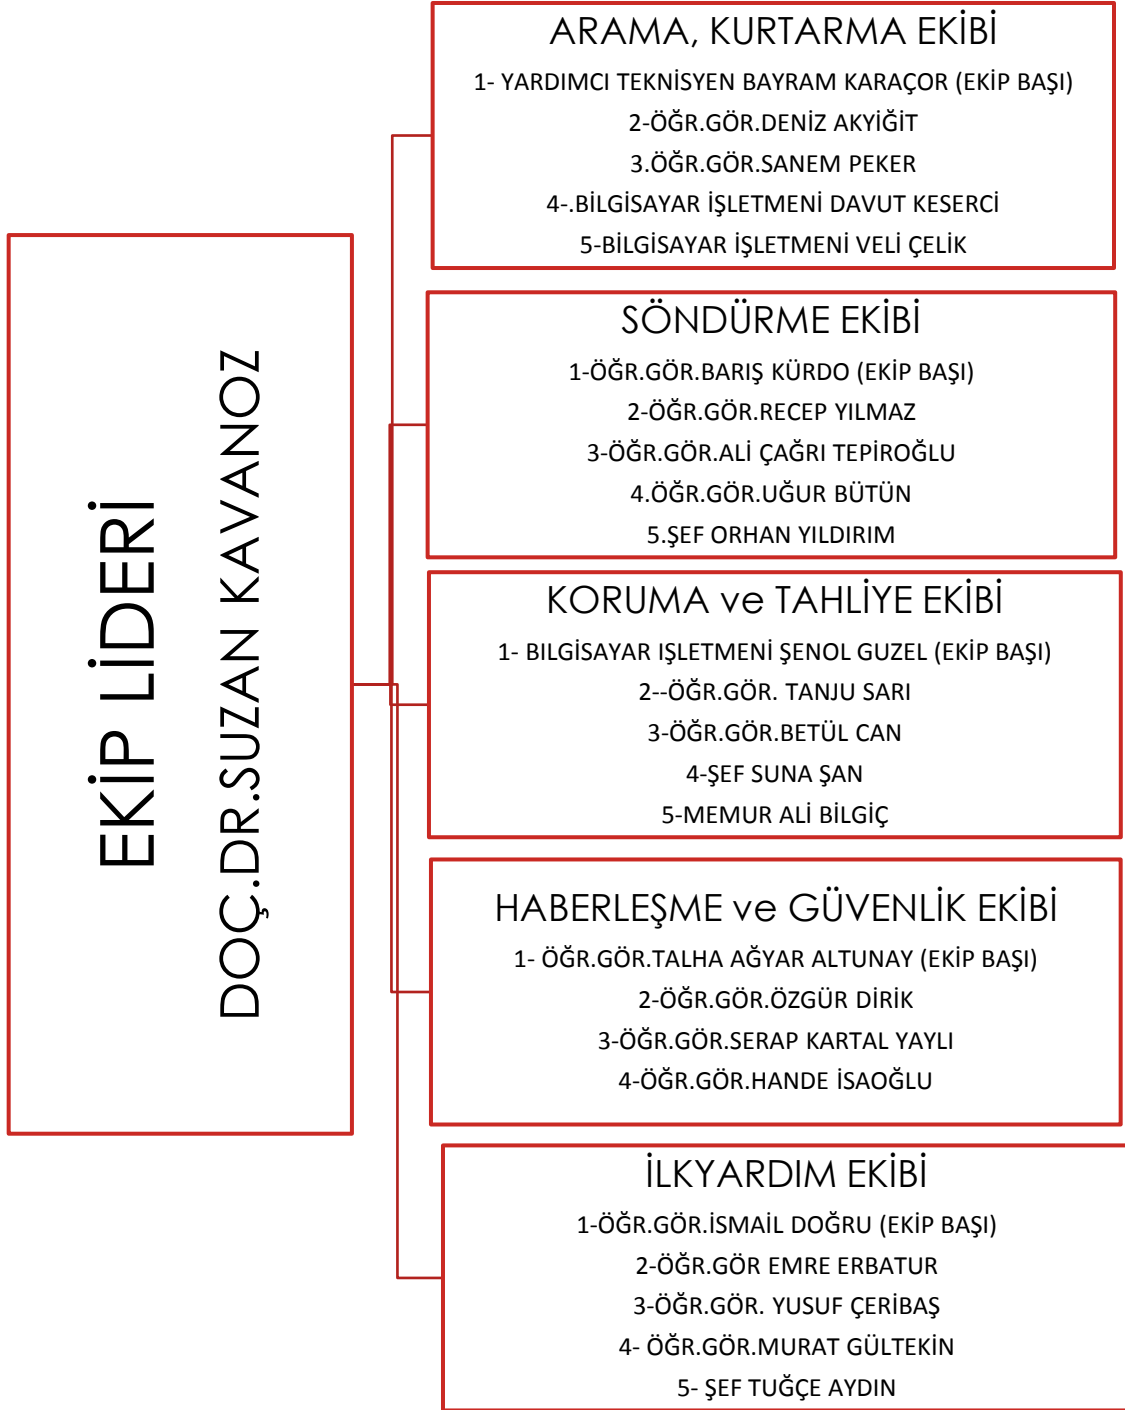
EKİP LİDERİ
DOÇ.DR.SUZAN KAVANOZ

ARAMA, KURTARMA EKİBİ
1- YARDIMCI TEKNİSYEN BAYRAM KARAÇOR (EKİP BAŞI)
2-ÖĞR.GÖR.DENİZ AKYİĞİT
3.ÖĞR.GÖR.SANEM PEKER
4-.BİLGİSAYAR İŞLETMENİ DAVUT KESERCİ
5-BİLGİSAYAR İŞLETMENİ VELİ ÇELİK

SÖNDÜRME EKİBİ
1-ÖĞR.GÖR.BARIŞ KÜRDO (EKİP BAŞI)
2-ÖĞR.GÖR.RECEP YILMAZ
3-ÖĞR.GÖR.ALİ ÇAĞRI TEPİROĞLU
4.ÖĞR.GÖR.UĞUR BÜTÜN
5.ŞEF ORHAN YILDIRIM

KORUMA ve TAHLİYE EKİBİ
1- BILGİSAYAR IŞLETMENİ ŞENOL GUZEL (EKİP BAŞI)
2--ÖĞR.GÖR. TANJU SARI
3-ÖĞR.GÖR.BETÜL CAN
4-ŞEF SUNA ŞAN
5-MEMUR ALİ BİLGİÇ

HABERLEŞME ve GÜVENLİK EKİBİ
1- ÖĞR.GÖR.TALHA AĞYAR ALTUNAY (EKİP BAŞI)
2-ÖĞR.GÖR.ÖZGÜR DİRİK
3-ÖĞR.GÖR.SERAP KARTAL YAYLI
4-ÖĞR.GÖR.HANDE İSAOĞLU

İLKYARDIM EKİBİ
1-ÖĞR.GÖR.İSMAİL DOĞRU (EKİP BAŞI)
2-ÖĞR.GÖR EMRE ERBATUR
3-ÖĞR.GÖR. YUSUF ÇERİBAŞ
4- ÖĞR.GÖR.MURAT GÜLTEKİN
5- ŞEF TUĞÇE AYDIN